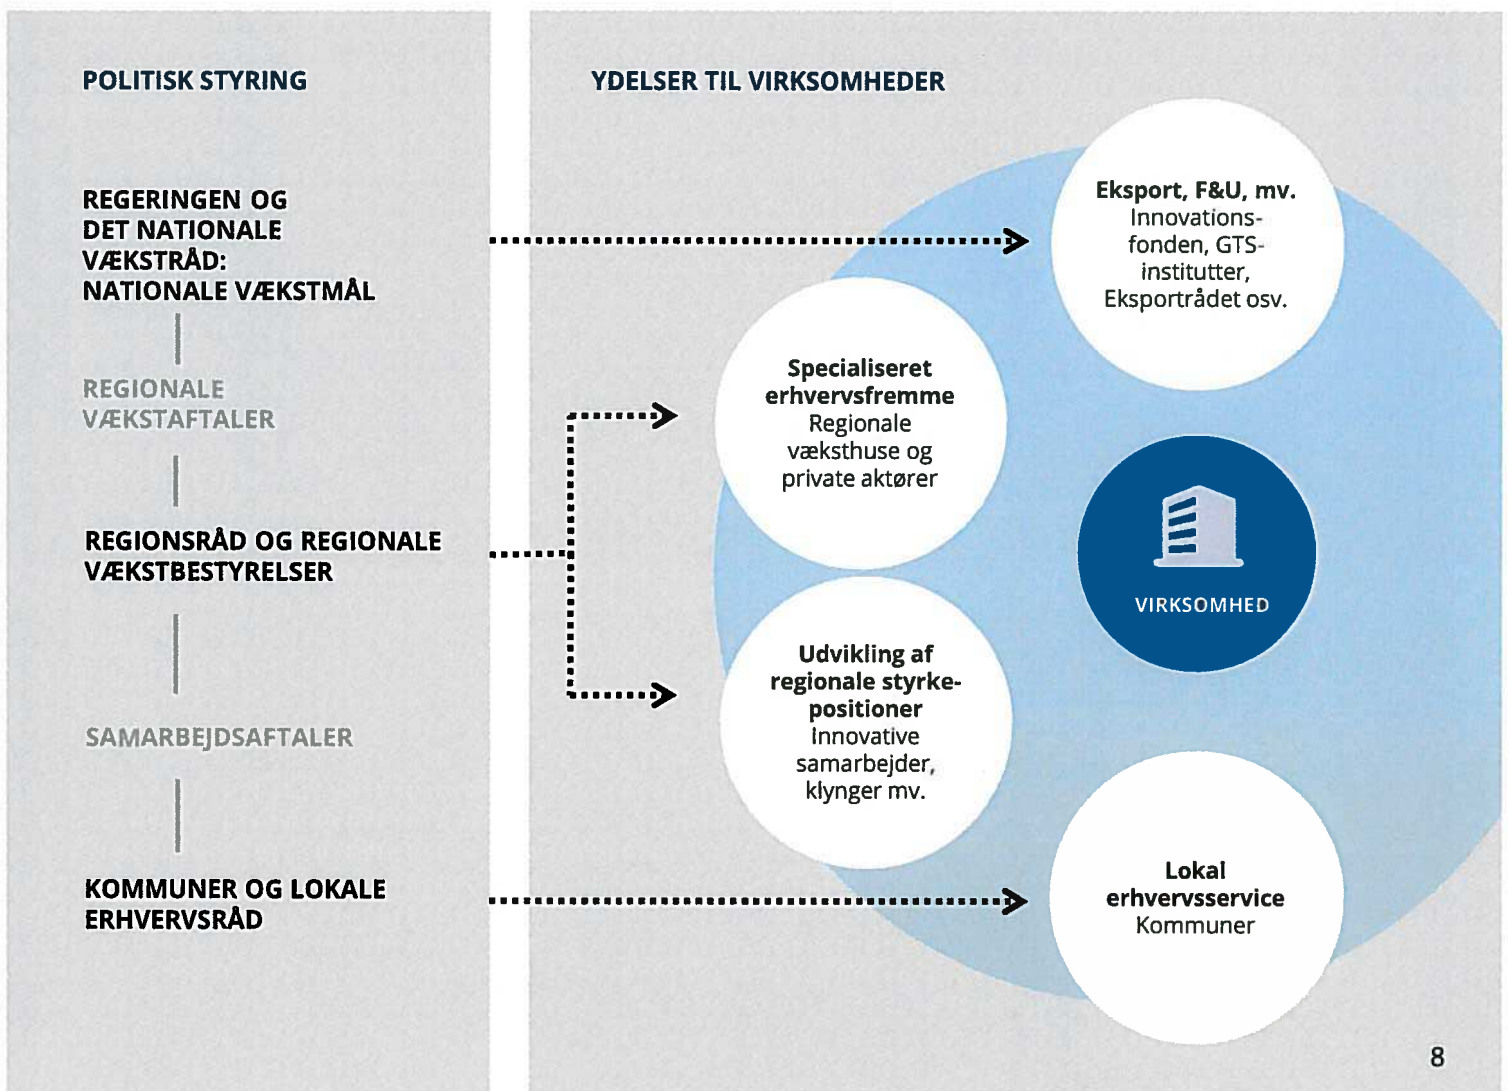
POLITISK STYRING

REGERINGEN OG DET NATIONALE VÆKSTRÅD: NATIONALE VÆKSTMÅL

REGIONALE VÆKSTAFTALER

REGIONSRÅD OG REGIONALE VÆKSTBESTYRELSER

SAMARBEJDSAFTALER

KOMMUNER OG LOKALE ERHVERVSRÅD

YDELSER TIL VIRKSOMHEDER

Eksport, F&U, mv.
Innovationsfonden, GTS-institutter, Eksportrådet osv.

Specialiseret erhvervsfremme
Regionale væksthuse og private aktører

VIRKSOMHED

Udvikling af regionale styrkepositioner
Innovative samarbejder, klynger mv.

Lokal erhvervsservice
Kommuner

8